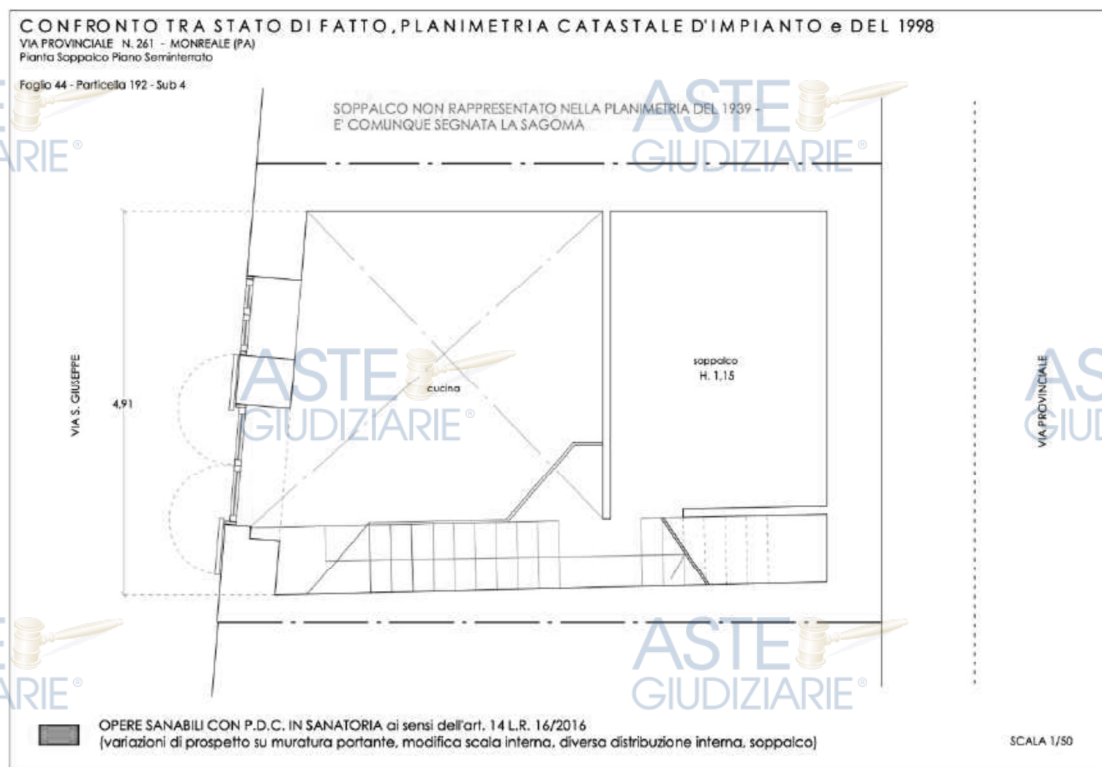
CONFRONTO TRA STATO DI FATTO, PLANIMETRIA CATASTALE D'IMPIANTO e DEL 1998
VIA PROVINCIALE N. 261 - MONREALE (PA)
Pianta Soppalco Piano Seminterrato

Foglio 44 - Particella 192 - Sub 4

ASTE GIUDIZIARIE®

SOPPALCO NON RAPPRESENTATO NELLA PLANIMETRIA DEL 1939 - E' COMUNQUE SEGNATA LA SAGOMA

ASTE GIUDIZIARIE®

VIA S. GIUSEPPE

4,91

ASTE GIUDIZIARIE®

cucina

soppalco
H. 1,15

VIA PROVINCIALE

ASTE GIUDIZIARIE®

ASTE GIUDIZIARIE®

ASTE GIUDIZIARIE®

OPERE SANABILI CON P.D.C. IN SANATORIA ai sensi dell'art. 14 L.R. 16/2016
(variazioni di prospetto su muratura portante, modifica scala interna, diversa distribuzione interna, soppalco)

SCALA 1/50